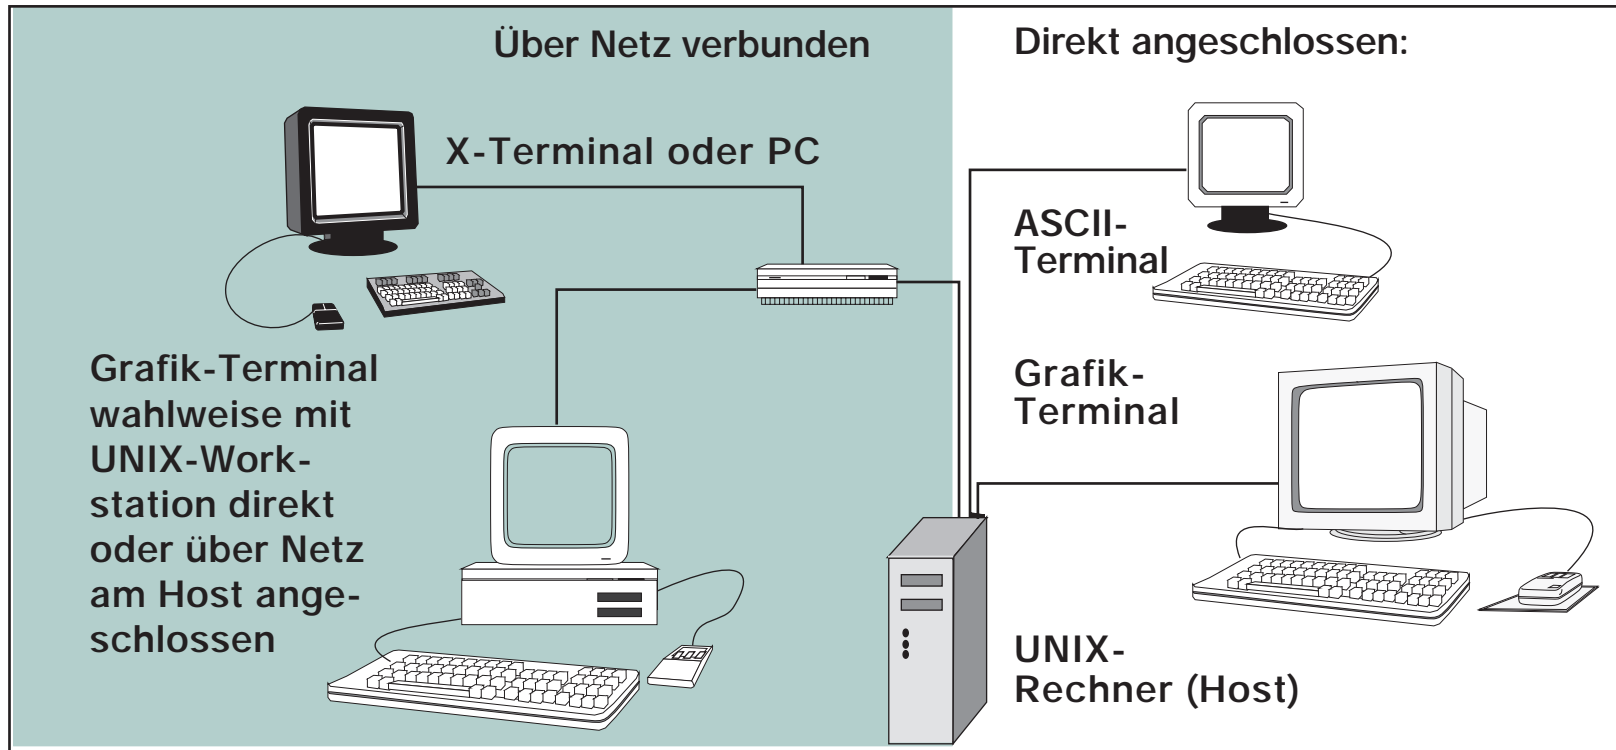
Über Netz verbunden

X-Terminal oder PC

Grafik-Terminal wahlweise mit UNIX-Workstation direkt oder über Netz am Host angeschlossen

Direkt angeschlossen:

ASCII-Terminal

Grafik-Terminal

UNIX-Rechner (Host)